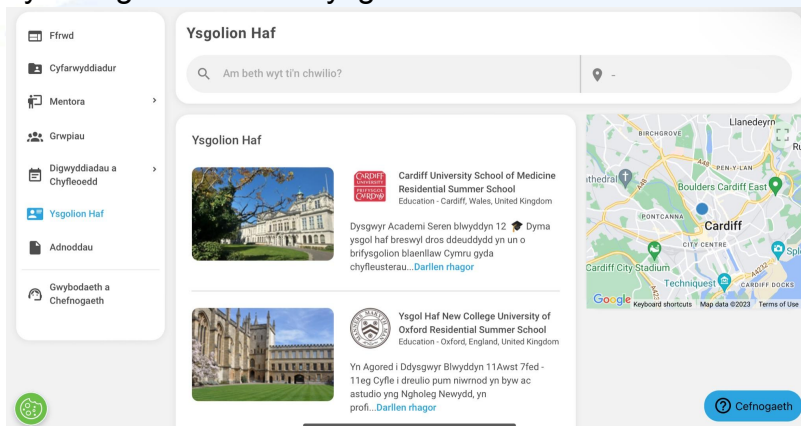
Ffrwd
Cyfarwyddiadur
Mentora
Grwpiau
Digwyddiadau a Chyfleoedd
Ysgolion Haf
Adnoddau
Gwybodaeth a Chefnogaeth

Ysgolion Haf

Am beth wyt ti'n chwilio?

-

Ysgolion Haf

CARDIFF UNIVERSITY PRIFYSGOL CAERDYDD

Cardiff University School of Medicine Residential Summer School
Education - Cardiff, Wales, United Kingdom

Dysgwyr Academi Seren blwyddyn 12 🎓 Dyma ysgol haf breswyl dros ddeuddydd yn un o brifysgolion blaenllaw Cymru gyda chyfleusterau...Darllen rhagor

Ysgol Haf New College University of Oxford Residential Summer School
Education - Oxford, England, United Kingdom

Yn Agored i Ddysgwyr Blwyddyn 11Awst 7fed - 11eg Cyfle i dreulio pum niwrnod yn byw ac astudio yng Ngholeg Newydd, yn profi...Darllen rhagor

BIRCHGROVE
Llanedeyrn
PEN-Y-LAN
Boulders Cardiff East
PONTCANNA
Cardiff
CITY CENTRE
Cardiff City Stadium
Techniquest
CARDIFF DOCKS
Google
Keyboard shortcuts
Map data ©2023
Terms of Use

Cefnogaeth